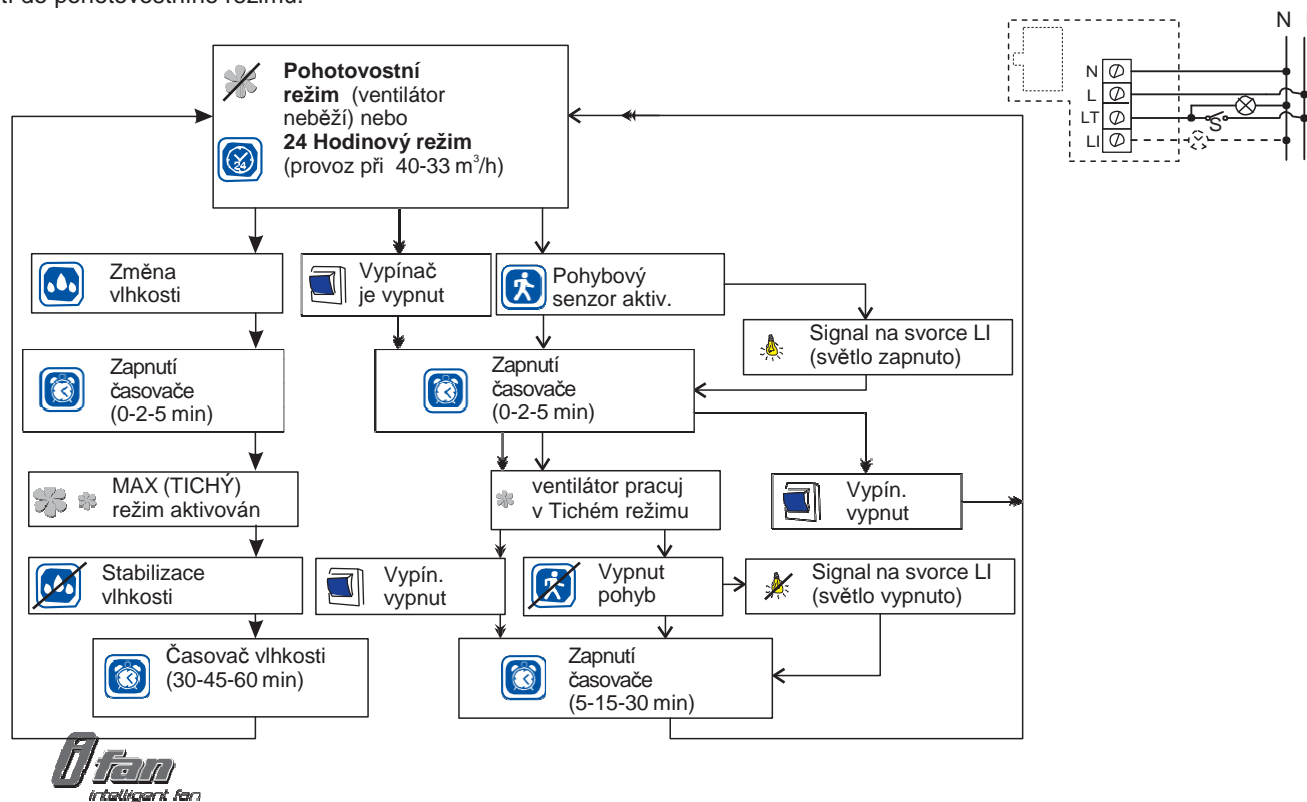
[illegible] do pohotovostního režimu.

N

N
L
LT
LI
S

**Pohotovostní režim** (ventilátor neběží) nebo **24 Hodinový režim** (provoz při 40-33 m$^3$/h)

Změna vlhkosti

Vypínač je vypnut

Pohybový senzor aktiv.

Signal na svorce LI (světlo zapnuto)

Zapnutí časovače (0-2-5 min)

Zapnutí časovače (0-2-5 min)

MAX (TICHÝ) režim aktivován

ventilátor pracuj v Tichém režimu

Vypín. vypnut

Stabilizace vlhkosti

Vypín. vypnut

Vypnut pohyb

Signal na svorce LI (světlo vypnuto)

Časovač vlhkosti (30-45-60 min)

Zapnutí časovače (5-15-30 min)

i fan
intelligent fan